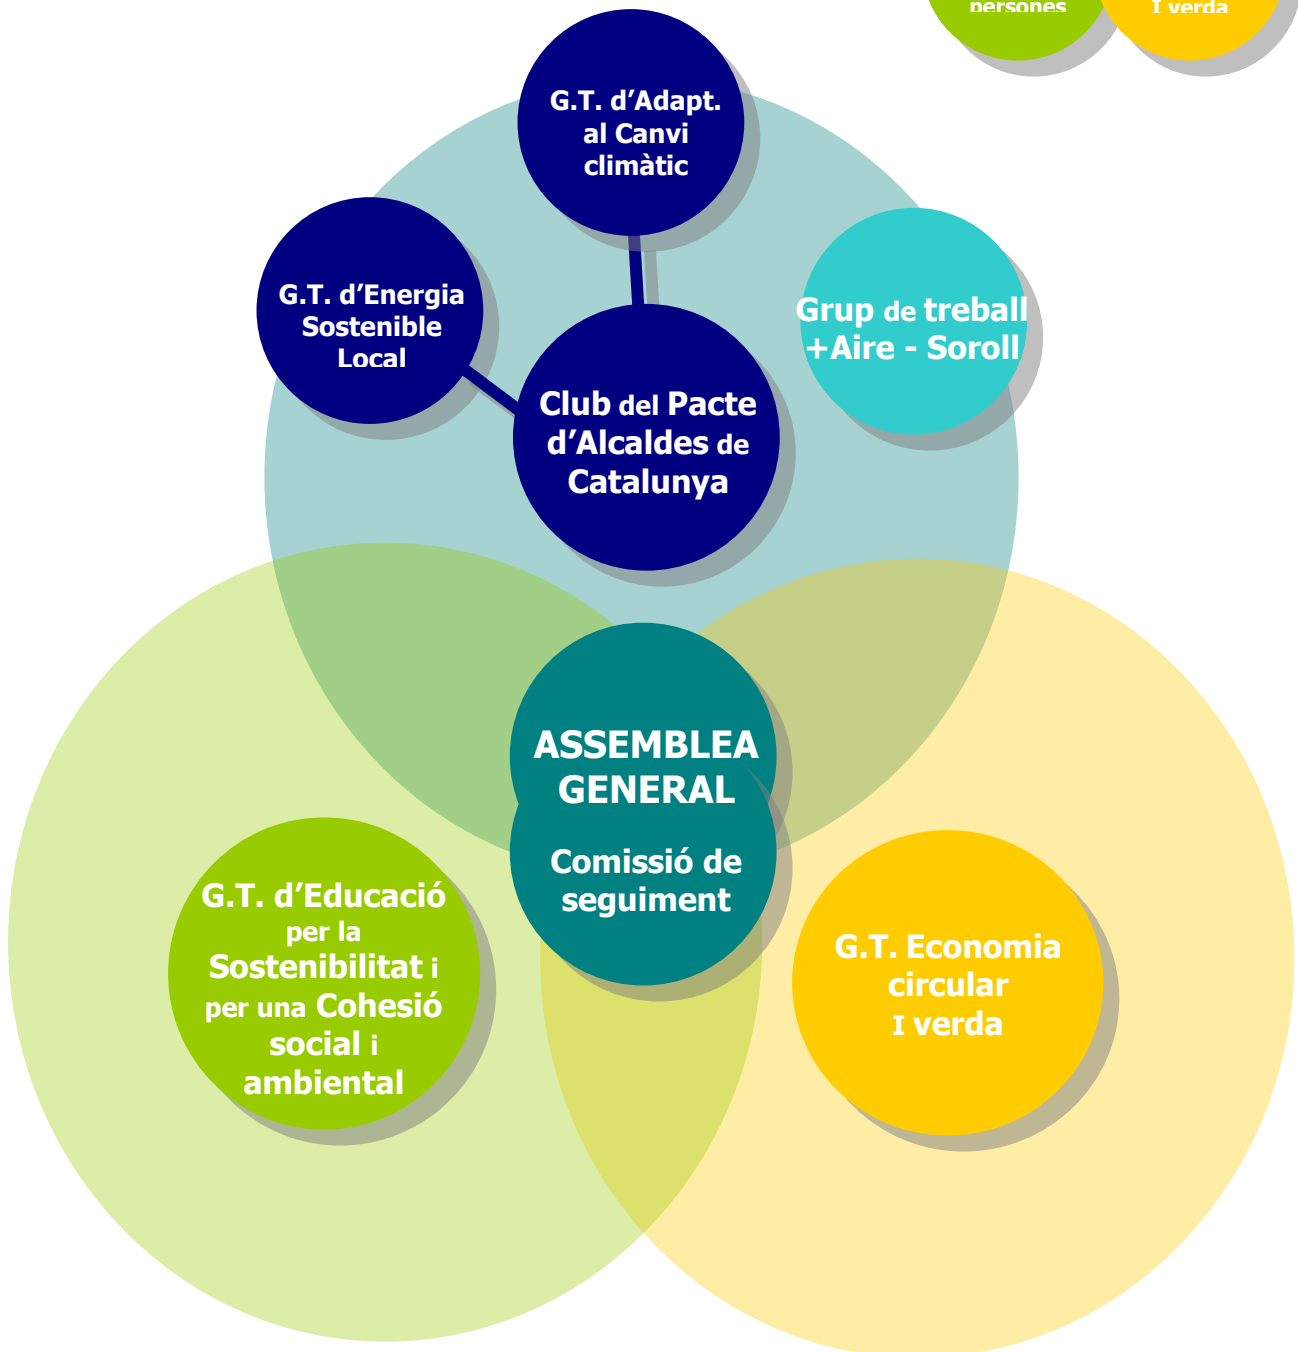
persones

I verda

G.T. d'Adapt. al Canvi climàtic

G.T. d'Energia Sostenible Local

Grup de treball +Aire - Soroll

Club del Pacte d'Alcaldes de Catalunya

ASSEMBLEA GENERAL

Comissió de seguiment

G.T. d'Educació per la Sostenibilitat i per una Cohesió social i ambiental

G.T. Economia circular I verda